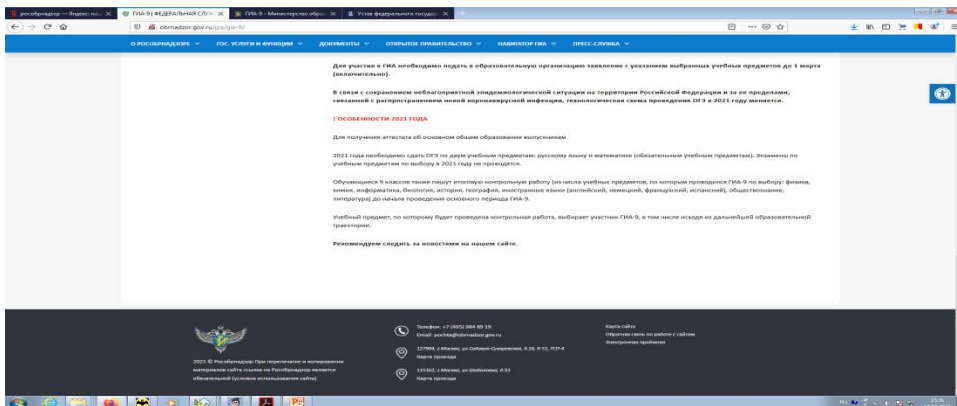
рособрнадзор — Яндекс на... ✕ | ГИА-9 | ФЕДЕРАЛЬНАЯ СЛ... ✕ | ГИА-9 - Министерство обра... ✕ | Устав федерального государ... ✕

obrnadzor.gov.ru/gia/gia-9/

О РОСОБРНАДЗОРЕ ∨ ГОС. УСЛУГИ И ФУНКЦИИ ∨ ДОКУМЕНТЫ ∨ ОТКРЫТОЕ ПРАВИТЕЛЬСТВО ∨ НАВИГАТОР ГИА ∨ ПРЕСС-СЛУЖБА ∨

Для участия в ГИА необходимо подать в образовательную организацию заявление с указанием выбранных учебных предметов до 1 марта (включительно).

В связи с сохранением неблагоприятной эпидемиологической ситуации на территории Российской Федерации и за ее пределами, связанной с распространением новой коронавирусной инфекции, технологическая схема проведения ОГЭ в 2021 году меняется.

! ОСОБЕННОСТИ 2021 ГОДА

Для получения аттестата об основном общем образовании выпускникам

2021 года необходимо сдать ОГЭ по двум учебным предметам: русскому языку и математике (обязательным учебным предметам). Экзамены по учебным предметам по выбору в 2021 году не проводятся.

Обучающиеся 9 классов также пишут итоговую контрольную работу (из числа учебных предметов, по которым проводится ГИА-9 по выбору: физика, химия, информатика, биология, история, география, иностранные языки (английский, немецкий, французский, испанский), обществознание, литература) до начала проведения основного периода ГИА-9.

Учебный предмет, по которому будет проведена контрольная работа, выбирает участник ГИА-9, в том числе исходя из дальнейшей образовательной траектории.

Рекомендуем следить за новостями на нашем сайте.

2021 © Рособрнадзор При перепечатке и копировании материалов сайта ссылка на Рособрнадзор является обязательной (условие использования сайта)

Телефон: +7 (495) 984 89 19
Email: pochta@obrnadzor.gov.ru

127994, г.Москва, ул.Садовая-Сухаревская, д.16, К-51, ГСП-4
Карта проезда

115162, г.Москва, ул.Шабловка, д.33
Карта проезда

Карта сайта
Обратная связь по работе с сайтом
Электронная приёмная